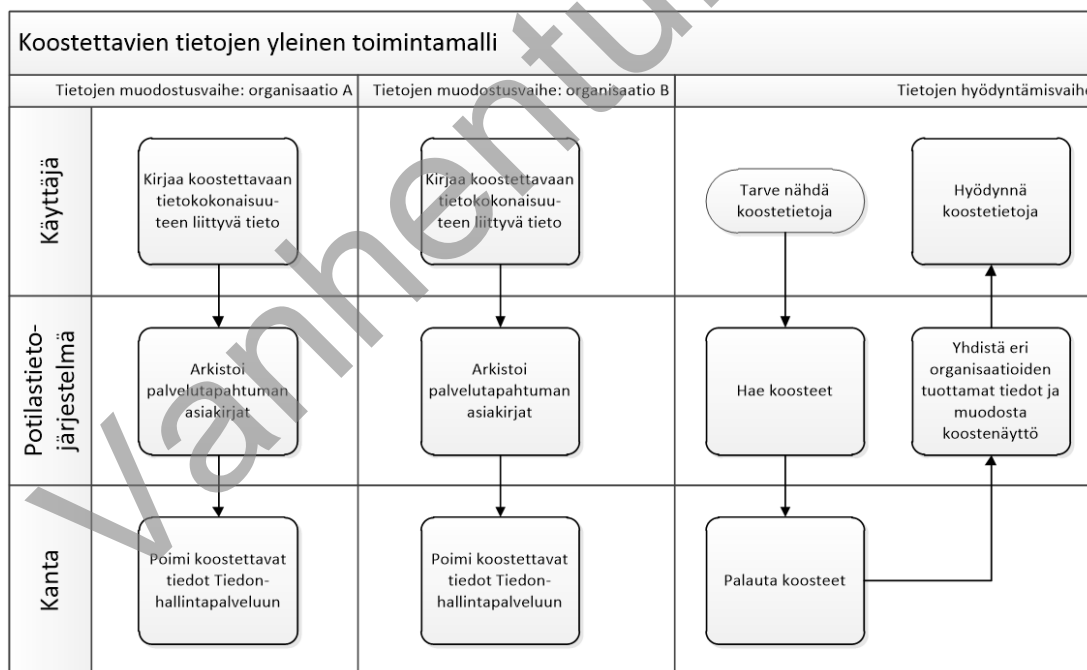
Koostettavien tietojen yleinen toimintamalli

Tietojen muodostusvaihe: organisaatio A

Tietojen muodostusvaihe: organisaatio B

Tietojen hyödyntämisvaihe

Käyttäjä

Kirjaa koostettavaan tietokokonaisuuteen liittyvä tieto

Kirjaa koostettavaan tietokokonaisuuteen liittyvä tieto

Tarve nähdä koostetietoja

Hyödynnä koostetietoja

Potilastietojärjestelmä

Arkistoi palvelutapahtuman asiakirjat

Arkistoi palvelutapahtuman asiakirjat

Hae koosteet

Yhdistä eri organisaatioiden tuottamat tiedot ja muodosta koostenäyttö

Kanta

Poimi koostettavat tiedot Tiedonhallintapalveluun

Poimi koostettavat tiedot Tiedonhallintapalveluun

Palauta koosteet

Vanhentunut